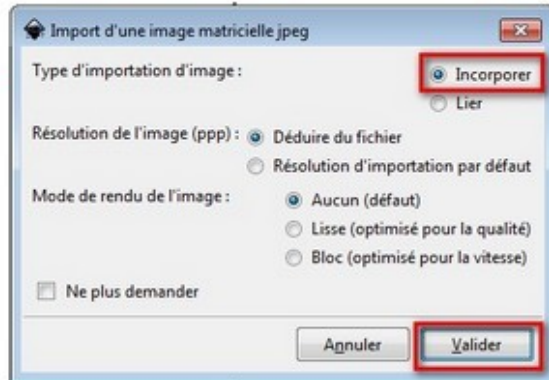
Import d'une image matricielle jpeg

Type d'importation d'image :
Incorporer
Lier

Résolution de l'image (ppp) :
Déduire du fichier
Résolution d'importation par défaut

Mode de rendu de l'image :
Aucun (défaut)
Lisse (optimisé pour la qualité)
Bloc (optimisé pour la vitesse)

Ne plus demander

Annuler
Valider